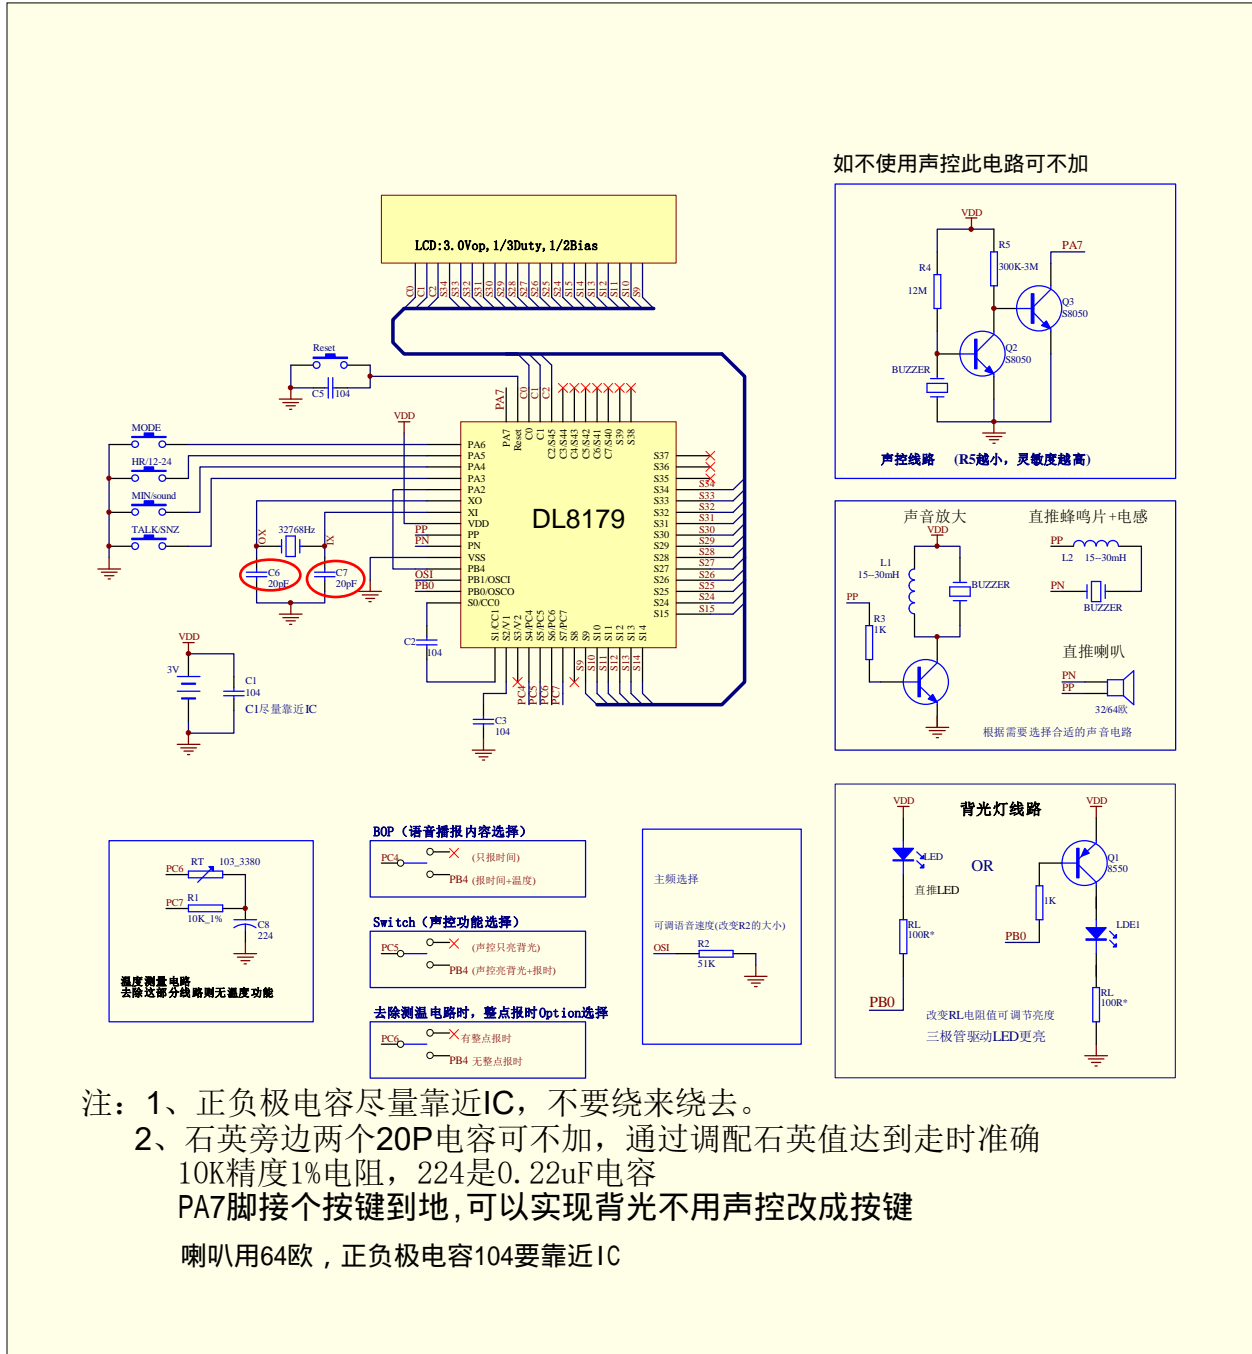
如不使用声控此电路可不加

VDD
R5
300K-3M
PA7
R4
12M
Q3
S8050
Q2
S8050
BUZZER
声控线路 (R5越小，灵敏度越高)

LCD:3.0Vop,1/3Duty,1/2Bias

C0 C1 C2 S34 S33 S32 S31 S30 S29 S28 S27 S26 S25 S24 S15 S14 S13 S12 S11 S10 S9

Reset
C5 104
VDD
MODE
HR/12-24
MIN/sound
TALK/SNZ
32768Hz
OX
IX
C6 20pF
C7 20pF
PP
PN
OSI
PB0

PA7 C0 C1 C2

PA6
PA5
PA4
PA3
PA2
XO
XI
VDD
PP
PN
VSS
PB4
PB1/OSCI
PB0/OSCO
S0/CC0

DL8179

PA7 Reset C0 C1 C2/S45 C3/S44 C4/S43 C5/S42 C6/S41 C7/S40 S39 S38

S37
S36
S35
S34
S33
S32
S31
S30
S29
S28
S27
S26
S25
S24
S15

S1/CC1 S2/V1 S3/V2 S4/PC4 S5/PC5 S6/PC6 S7/PC7 S8 S9 S10 S11 S12 S13 S14

S34 S33 S32 S31 S30 S29 S28 S27 S26 S25 S24 S15

C2
104
PC4 PC5 PC6 PC7
S9 S10 S11 S12 S13 S14
C3
104

VDD
3V
C1
104
C1尽量靠近IC

声音放大
VDD
L1
15--30mH
BUZZER
PP
R3
1K
直推蜂鸣片+电感
PP
L2 15--30mH
PN
BUZZER
直推喇叭
PN
PP
32/64欧
根据需要选择合适的声音电路

背光灯线路
VDD
LED
直推LED
RL
100R*
PB0
OR
VDD
Q1
8550
1K
PB0
LDE1
RL
100R*
改变RL电阻值可调节亮度
三极管驱动LED更亮

PC6
RT 103_3380
PC7
R1
10K_1%
C8
224
温度测量电路
去除这部分线路则无温度功能

BOP（语音播报内容选择）
PC4
(只报时间)
PB4 (报时间+温度)

Switch（声控功能选择）
PC5
(声控只亮背光)
PB4 (声控亮背光+报时)

去除测温电路时，整点报时Option选择
PC6
有整点报时
PB4 无整点报时

主频选择
可调语音速度(改变R2的大小)
OSI
R2
51K

注：1、正负极电容尽量靠近IC，不要绕来绕去。
2、石英旁边两个20P电容可不加，通过调配石英值达到走时准确
10K精度1%电阻，224是0.22uF电容
PA7脚接个按键到地,可以实现背光不用声控改成按键
喇叭用64欧，正负极电容104要靠近IC